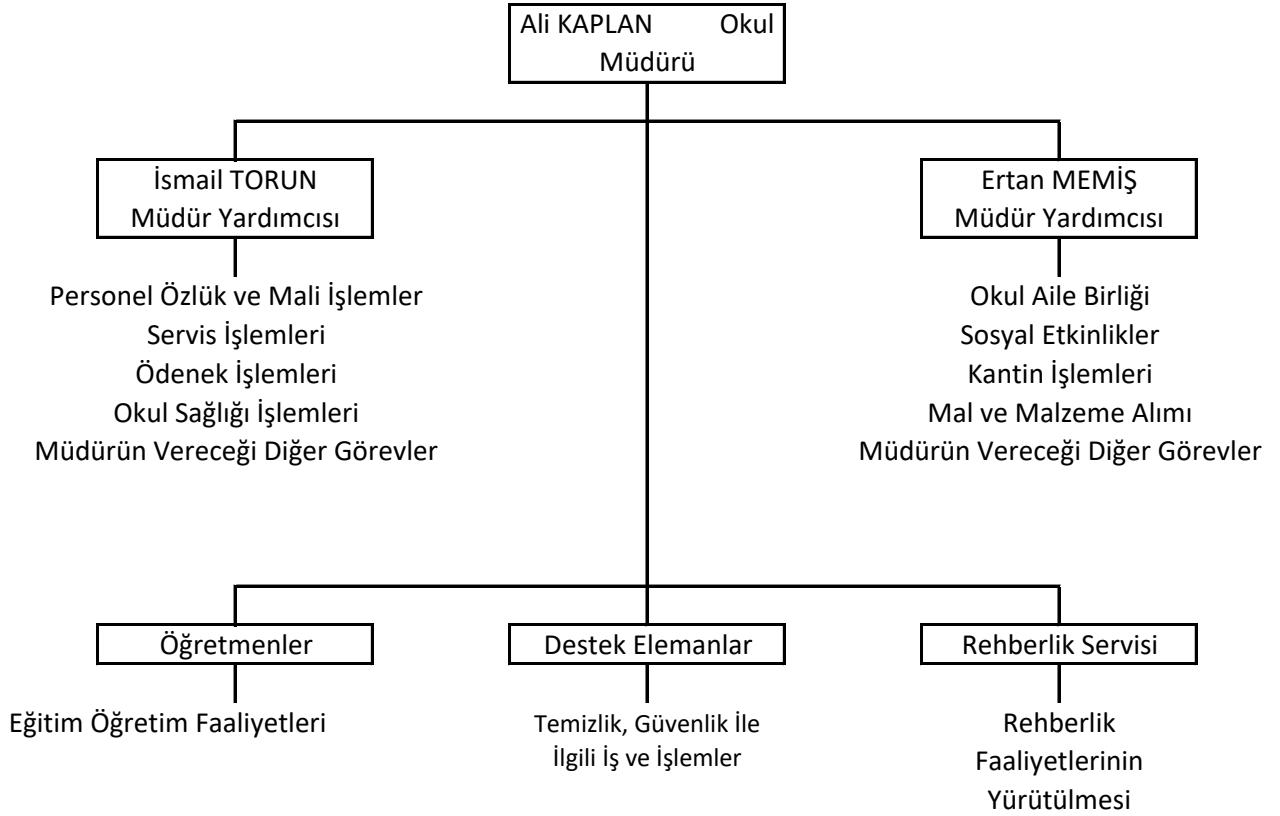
Ali KAPLAN Okul Müdürü

İsmail TORUN
Müdür Yardımcısı

Personel Özlük ve Mali İşlemler
Servis İşlemleri
Ödenek İşlemleri
Okul Sağlığı İşlemleri
Müdürün Vereceği Diğer Görevler

Ertan MEMİŞ
Müdür Yardımcısı

Okul Aile Birliği
Sosyal Etkinlikler
Kantin İşlemleri
Mal ve Malzeme Alımı
Müdürün Vereceği Diğer Görevler

Öğretmenler

Eğitim Öğretim Faaliyetleri

Destek Elemanlar

Temizlik, Güvenlik İle İlgili İş ve İşlemler

Rehberlik Servisi

Rehberlik Faaliyetlerinin Yürütülmesi